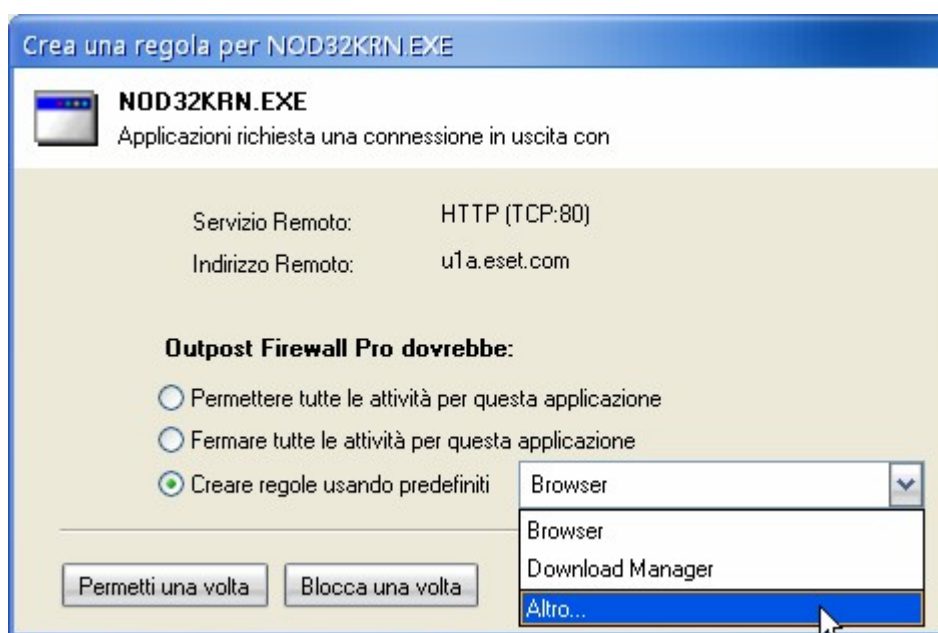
Crea una regola per NOD32KRN.EXE

NOD32KRN.EXE
Applicazioni richiesta una connessione in uscita con

Servizio Remoto: HTTP (TCP:80)
Indirizzo Remoto: u1a.eset.com

Outpost Firewall Pro dovrebbe:

Permettere tutte le attività per questa applicazione
Fermare tutte le attività per questa applicazione
Creare regole usando predefiniti

Browser

Browser
Download Manager
Altro...

Permetti una volta
Blocca una volta